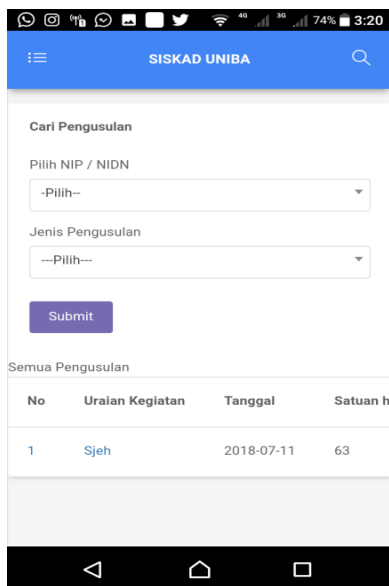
4G 3G 74% 3:20

SISKAD UNIBA

Cari Pengusulan

Pilih NIP / NIDN

-Pilih--

Jenis Pengusulan

---Pilih---

Submit

Semua Pengusulan

| No | Uraian Kegiatan | Tanggal | Satuan h |
|---|---|---|---|
| 1 | Sjeh | 2018-07-11 | 63 |